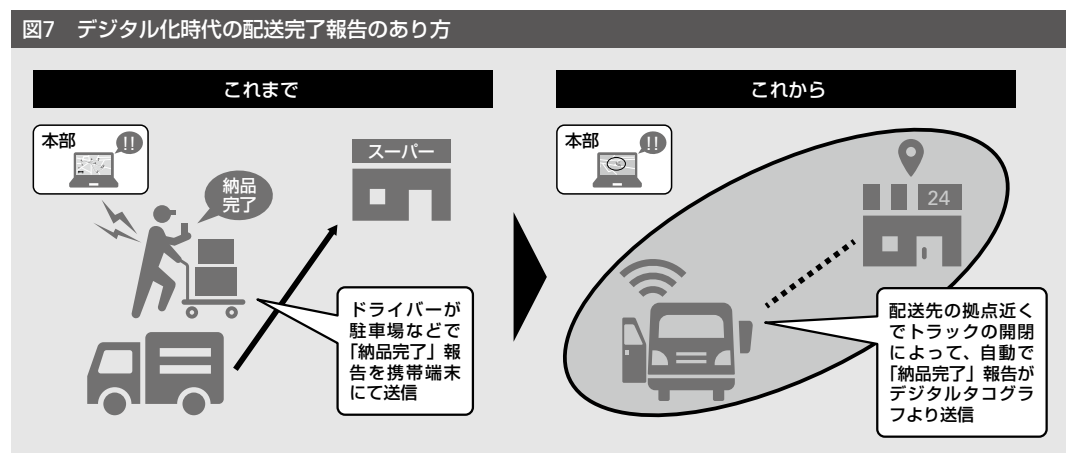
図7　デジタル化時代の配送完了報告のあり方

これまで

本部

!!

納品完了

スーパー

ドライバーが駐車場などで「納品完了」報告を携帯端末にて送信

これから

本部

!!

24

配送先の拠点近くでトラックの開閉によって、自動で「納品完了」報告がデジタルタコグラフより送信